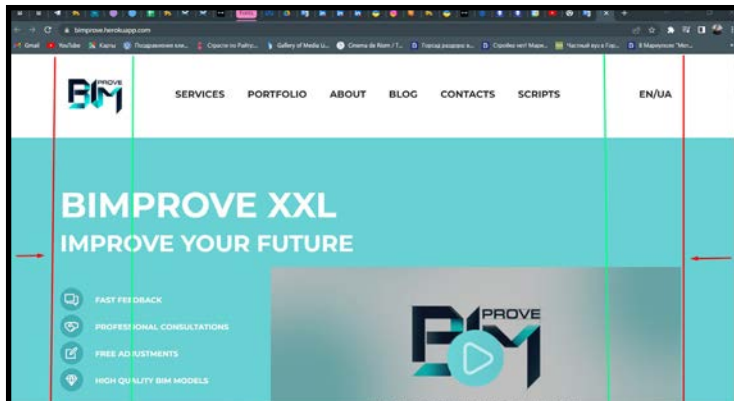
bimprove.herokuapp.com

Gmail YouTube Карты Поздравление кле... Спросите Paltry... Gallery of Media U... Cinema de Rom / T... Город раздора в... Стройка чат Мари... Частный вуз в Гор... В Мариуполе "Мет...

BIM PROVE

SERVICES PORTFOLIO ABOUT BLOG CONTACTS SCRIPTS EN/UA

BIMPROVE XXL
IMPROVE YOUR FUTURE

FAST FEEDBACK
PROFESSIONAL CONSULTATIONS
FREE ADJUSTMENTS
HIGH QUALITY BIM MODELS

BIM PROVE